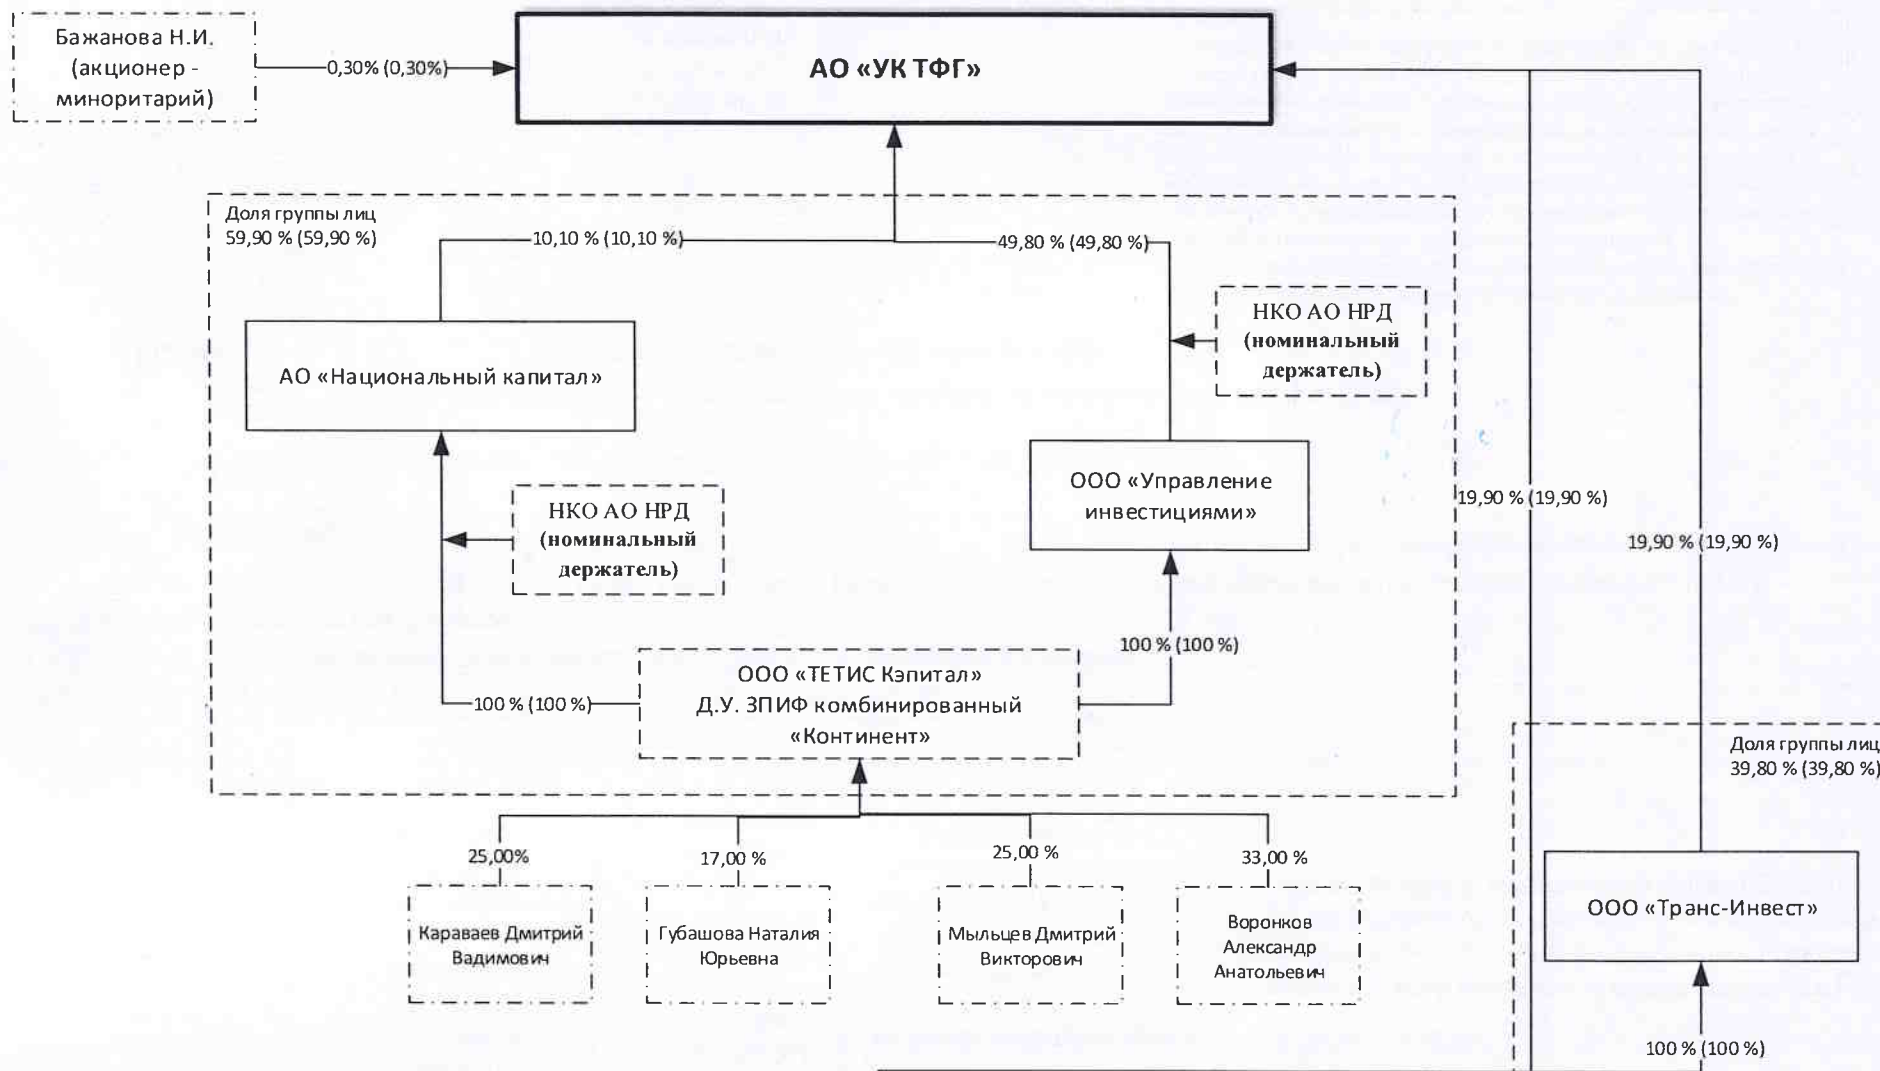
Бажанова Н.И. (акционер - миноритарий)

0,30% (0,30%)

АО «УК ТФГ»

Доля группы лиц 59,90 % (59,90 %)

10,10 % (10,10 %)

49,80 % (49,80 %)

НКО АО НРД (номинальный держатель)

АО «Национальный капитал»

ООО «Управление инвестициями»

19,90 % (19,90 %)

19,90 % (19,90 %)

НКО АО НРД (номинальный держатель)

100 % (100 %)

ООО «ТЕТИС Кэпитал» Д.У. ЗПИФ комбинированный «Континент»

100 % (100 %)

Доля группы лиц 39,80 % (39,80 %)

25,00%

17,00 %

25,00 %

33,00 %

Караваев Дмитрий Вадимович

Губашова Наталия Юрьевна

Мыльцев Дмитрий Викторович

Воронков Александр Анатольевич

ООО «Транс-Инвест»

100 % (100 %)